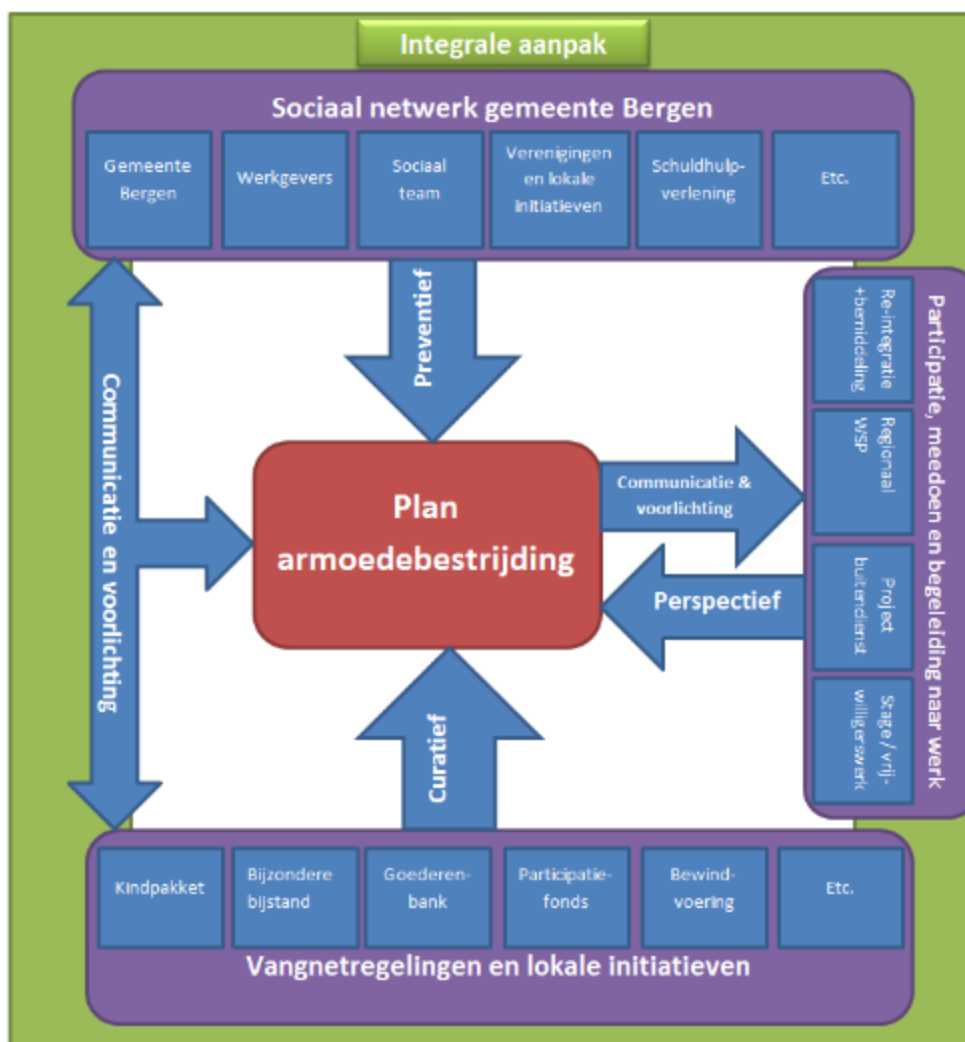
Integrale aanpak

Sociaal netwerk gemeente Bergen

Gemeente Bergen

Werkgevers

Sociaal team

Verenigingen en lokale initiatieven

Schuldhulpverlening

Etc.

Preventief

Communicatie en voorlichting

Plan armoedebestrijding

Communicatie & voorlichting

Perspectief

Curatief

Participatie, meedoen en begeleiding naar werk

Re-integratie +bemiddeling

Regionaal WSP

Project buitendienst

Stage / vrijwilligerswerk

Kindpakket

Bijzondere bijstand

Goederenbank

Participatiefonds

Bewindvoering

Etc.

Vangnetregelingen en lokale initiatieven